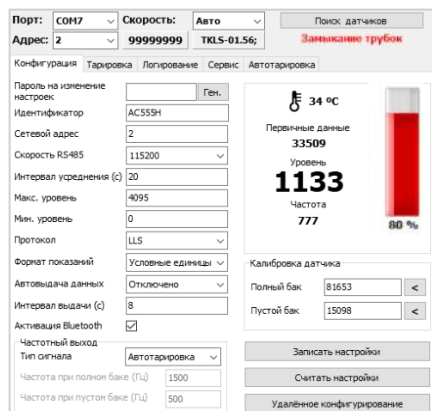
Порт: COM7
Скорость: Авто
Поиск датчиков
Адрес: 2
99999999
TKLS-01.56;
Замыкание трубок

Конфигурация
Тарировка
Логирование
Сервис
Автотарировка

Пароль на изменение настроек
Ген.
Идентификатор AC555H
Сетевой адрес 2
Скорость RS485 115200
Интервал усреднения (с) 20
Макс. уровень 4095
Мин. уровень 0
Протокол LLS
Формат показаний Условные единицы
Автовыдача данных Отключено
Интервал выдачи (с) 8
Активация Bluetooth

34 ºC
Первичные данные
33509
Уровень
1133
Частота
777
80 %

Калибровка датчика
Полный бак 81653 <
Пустой бак 15098 <

Частотный выход
Тип сигнала Автотарировка
Частота при полном баке (Гц) 1500
Частота при пустом баке (Гц) 500

Записать настройки
Считать настройки
Удалённое конфигурирование